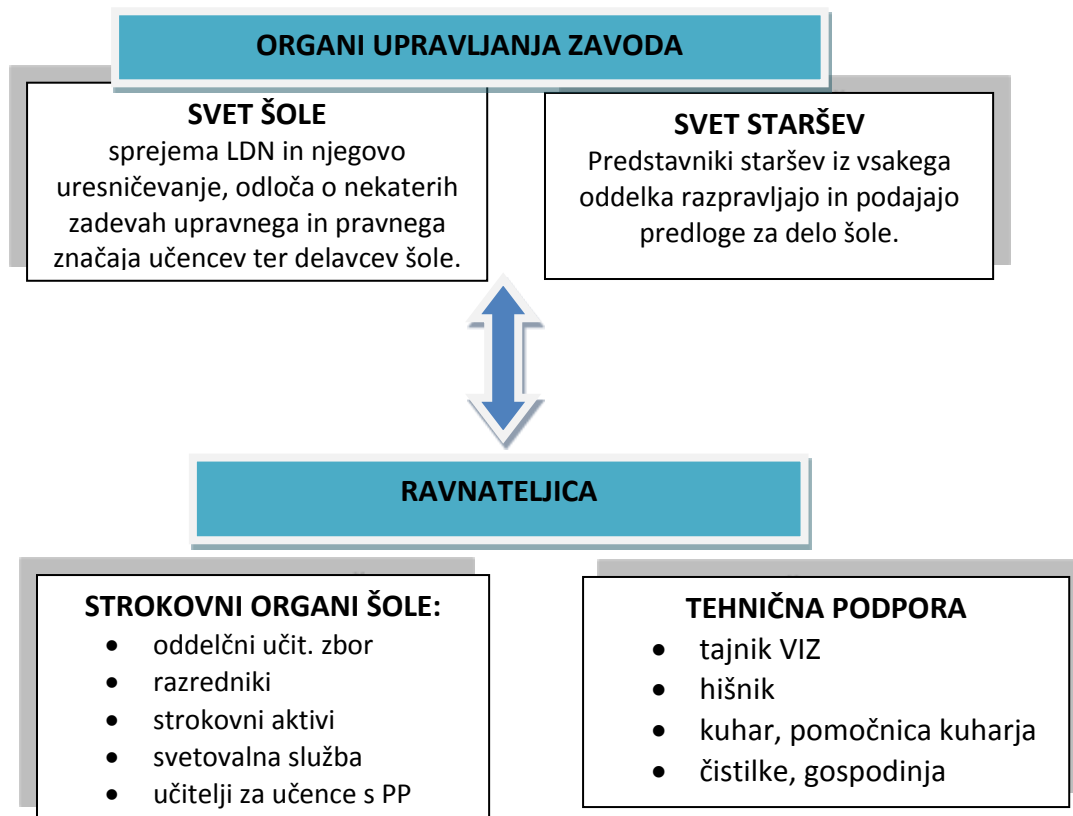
ORGANI UPRAVLJANJA ZAVODA

SVET ŠOLE
sprejema LDN in njegovo uresničevanje, odloča o nekaterih zadevah upravnega in pravnega značaja učencev ter delavcev šole.

SVET STARŠEV
Predstavniki staršev iz vsakega oddelka razpravljajo in podajajo predloge za delo šole.

RAVNATELJICA

STROKOVNI ORGANI ŠOLE:
- oddelčni učit. zbor
- razredniki
- strokovni aktivi
- svetovalna služba
- učitelji za učence s PP

TEHNIČNA PODPORA
- tajnik VIZ
- hišnik
- kuhar, pomočnica kuharja
- čistilke, gospodinja